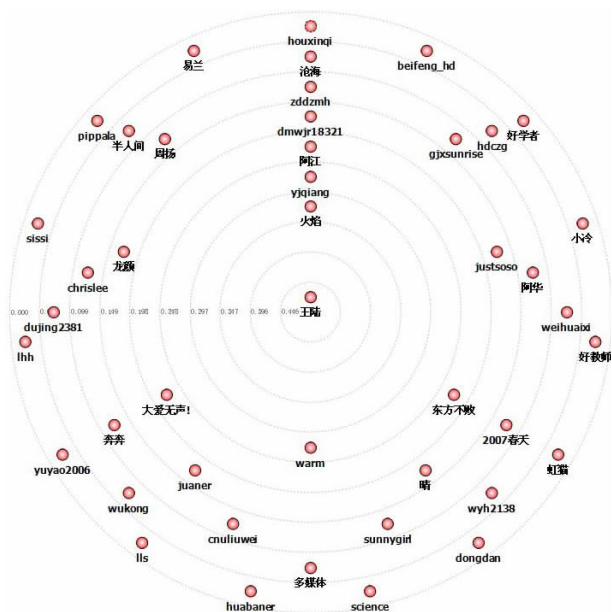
houxinqi
易兰
沧海
beifeng_hd
zddzmh
pippala
半人间
dmwjr18321
好学者
周扬
hdczg
gjxsunrise
阿江
yjqiang
火焰
sissi
小冷
龙颜
justsoso
chrislee
阿华
0.000 0.0 0.099 0.149 0.198 0.248 0.297 0.347 0.396 0.446
王陆
dujing2381
weihuaixi
lhh
好教师
大爱无声!
东方不败
奔奔
2007春天
warm
yuyao2006
虹猫
juaner
晴
wukong
wyh2138
cnuliuwei
sunnygirl
lls
dongdan
多媒体
huabaner
science